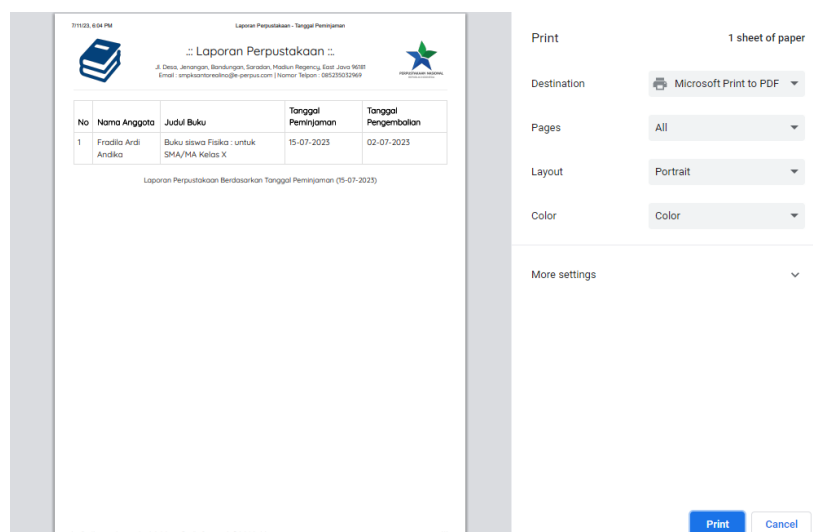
7/11/23, 6:04 PM

Laporan Perpustakaan - Tanggal Peminjaman

.:: Laporan Perpustakaan ::.

Jl. Desa, Jenangan, Bandungan, Saradan, Madiun Regency, East Java 96181
Email : smpksantorealino@e-perpus.com | Nomor Telpon : 085235032969

PERPUSTAKAAN NASIONAL

| No | Nama Anggota | Judul Buku | Tanggal Peminjaman | Tanggal Pengembalian |
|---|---|---|---|---|
| 1 | Fradila Ardi Andika | Buku siswa Fisika : untuk SMA/MA Kelas X | 15-07-2023 | 02-07-2023 |

Laporan Perpustakaan Berdasarkan Tanggal Peminjaman (15-07-2023)

Print

1 sheet of paper

Destination

Microsoft Print to PDF

Pages

All

Layout

Portrait

Color

Color

More settings

Print

Cancel